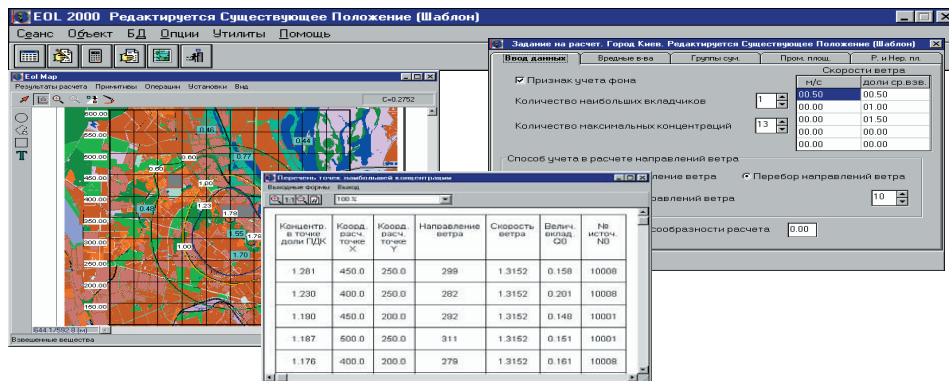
EOL 2000 Редактируется Существующее Положение (Шаблон)

Сеанс Объект БД Опции Утилиты Помощь

Eol Map

Результаты расчета Примитивы Операции Установки Вид

C=0.2752

800.00
600.00
500.00
400.00
300.00
200.00
150.00

0.46
0.77
0.60
1.00
0.48
1.23
1.78
1.78
1.70

844.1/592.8 (м)

Взвешенные вещества

Задание на расчет. Город Киев. Редактируется Существующее Положение (Шаблон)

Ввод данных | Вредные в-ва | Группы сум. | Пром. площ. | Р. и Нер. пл.

☑ Признак учета фона

Количество наибольших вкладчиков 1

Количество максимальных концентраций 13

Скорости ветра

| м/с | доли ср.взв. |
|---|---|
| 00.50 | 00.50 |
| 00.00 | 01.00 |
| 00.00 | 01.50 |
| 00.00 | 00.00 |
| 00.00 | 00.00 |

Способ учета в расчете направлений ветра

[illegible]ление ветра ● Перебор направлений ветра

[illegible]правлений ветра 10

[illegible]сообразности расчета 0.00

Перечень точек наибольшей концентрации

Выходные формы Выход

100 %

| Концентр. в точке доли ПДК | Коорд. расч. точке X | Коорд. расч. точке Y | Направление ветра | Скорость ветра | Велич. вклад Q0 | № источ. N0 |
|---|---|---|---|---|---|---|
| 1.281 | 450.0 | 250.0 | 299 | 1.3152 | 0.158 | 10008 |
| 1.230 | 400.0 | 250.0 | 282 | 1.3152 | 0.201 | 10008 |
| 1.190 | 450.0 | 200.0 | 292 | 1.3152 | 0.148 | 10001 |
| 1.187 | 500.0 | 250.0 | 311 | 1.3152 | 0.151 | 10001 |
| 1.176 | 400.0 | 200.0 | 279 | 1.3152 | 0.161 | 10008 |